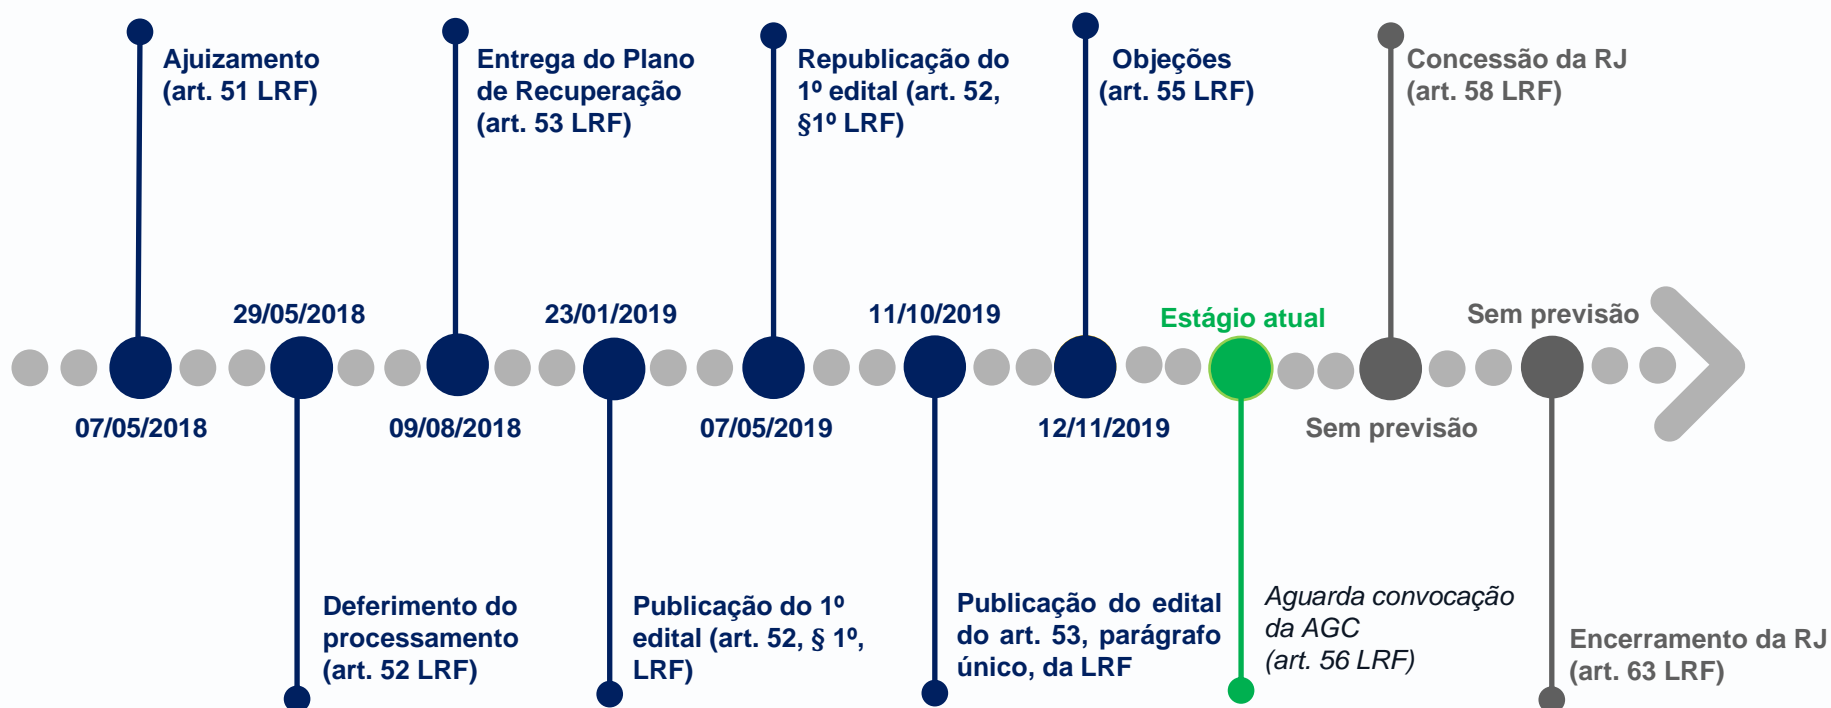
Ajuizamento (art. 51 LRF)

Entrega do Plano de Recuperação (art. 53 LRF)

Republicação do 1º edital (art. 52, §1º LRF)

Objeções (art. 55 LRF)

Concessão da RJ (art. 58 LRF)

29/05/2018

23/01/2019

11/10/2019

Estágio atual

Sem previsão

07/05/2018

09/08/2018

07/05/2019

12/11/2019

Sem previsão

Deferimento do processamento (art. 52 LRF)

Publicação do 1º edital (art. 52, § 1º, LRF)

Publicação do edital do art. 53, parágrafo único, da LRF

*Aguarda convocação da AGC (art. 56 LRF)*

Encerramento da RJ (art. 63 LRF)